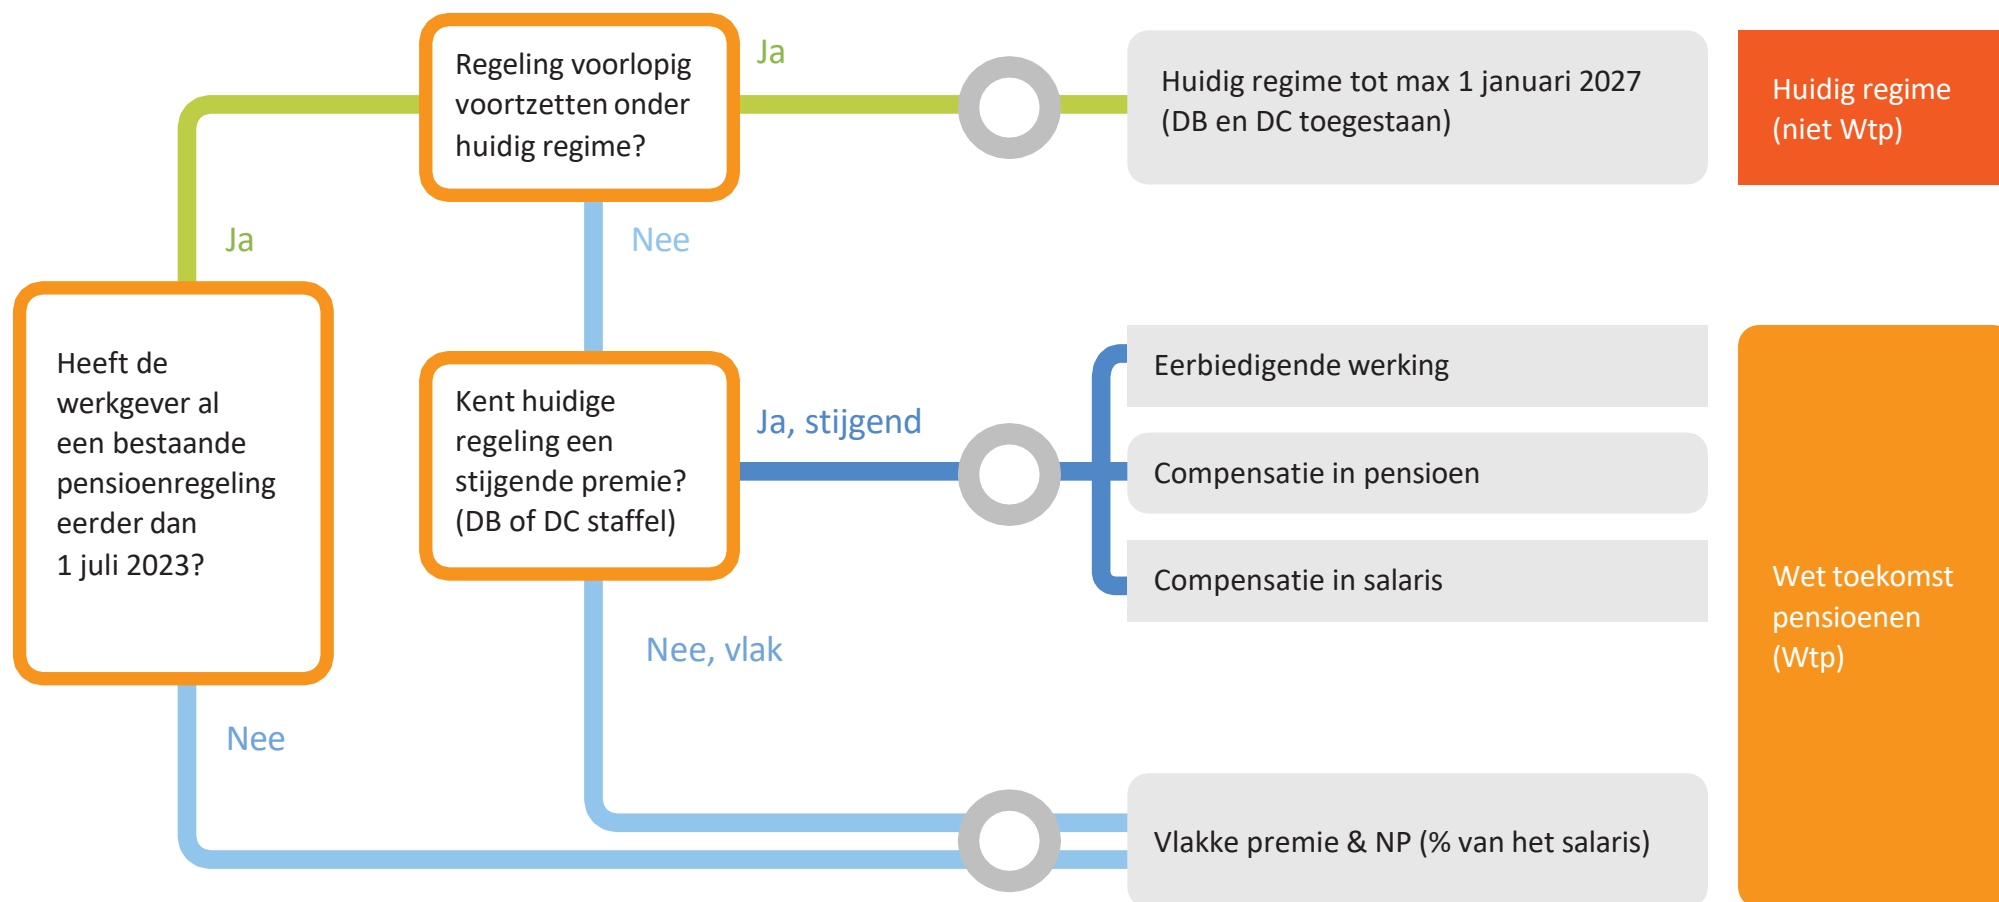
Heeft de werkgever al een bestaande pensioenregeling eerder dan 1 juli 2023?

Ja

Regeling voorlopig voortzetten onder huidig regime?

Ja

Huidig regime tot max 1 januari 2027 (DB en DC toegestaan)

Huidig regime (niet Wtp)

Nee

Kent huidige regeling een stijgende premie? (DB of DC staffel)

Ja, stijgend

Eerbiedigende werking

Compensatie in pensioen

Compensatie in salaris

Nee, vlak

Nee

Vlakke premie & NP (% van het salaris)

Wet toekomst pensioenen (Wtp)